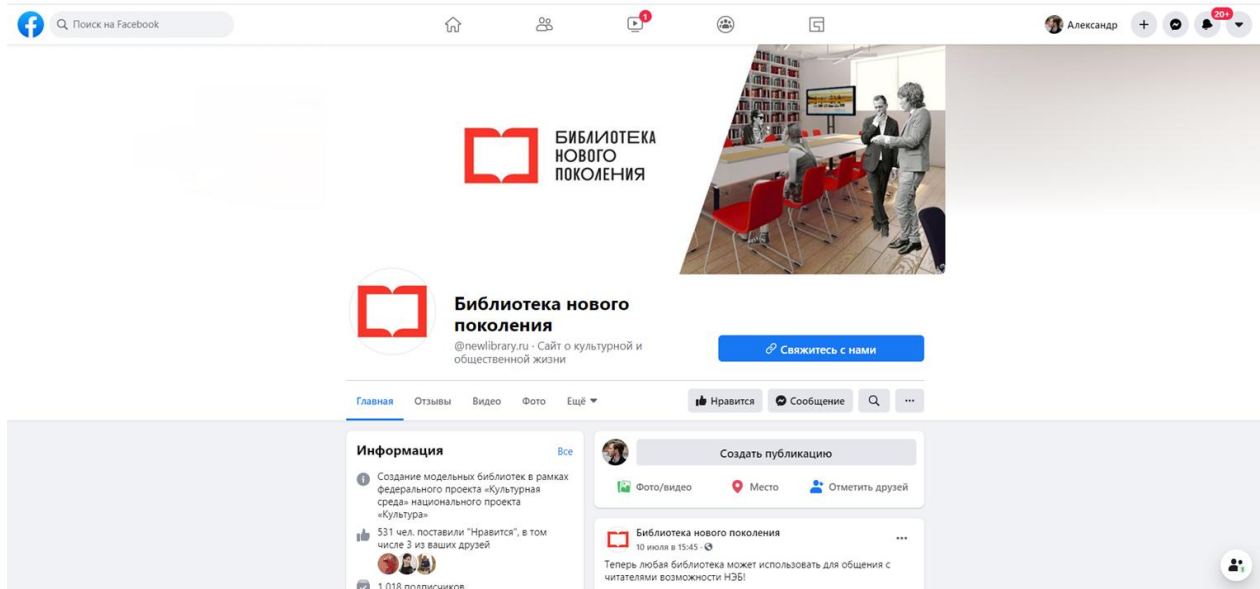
Поиск на Facebook

1

Александр

20+

БИБЛИОТЕКА НОВОГО ПОКОЛЕНИЯ

Библиотека нового поколения

@newlibrary.ru · Сайт о культурной и общественной жизни

Свяжитесь с нами

Главная Отзывы Видео Фото Ещё

Нравится Сообщение

Информация

Все

Создание модельных библиотек в рамках федерального проекта «Культурная среда» национального проекта «Культура»

531 чел. поставили "Нравится", в том числе 3 из ваших друзей

1 018 подписчиков

Создать публикацию

Фото/видео Место Отметить друзей

Библиотека нового поколения

10 июля в 15:45 ·

Теперь любая библиотека может использовать для общения с читателями возможности НЭБ!